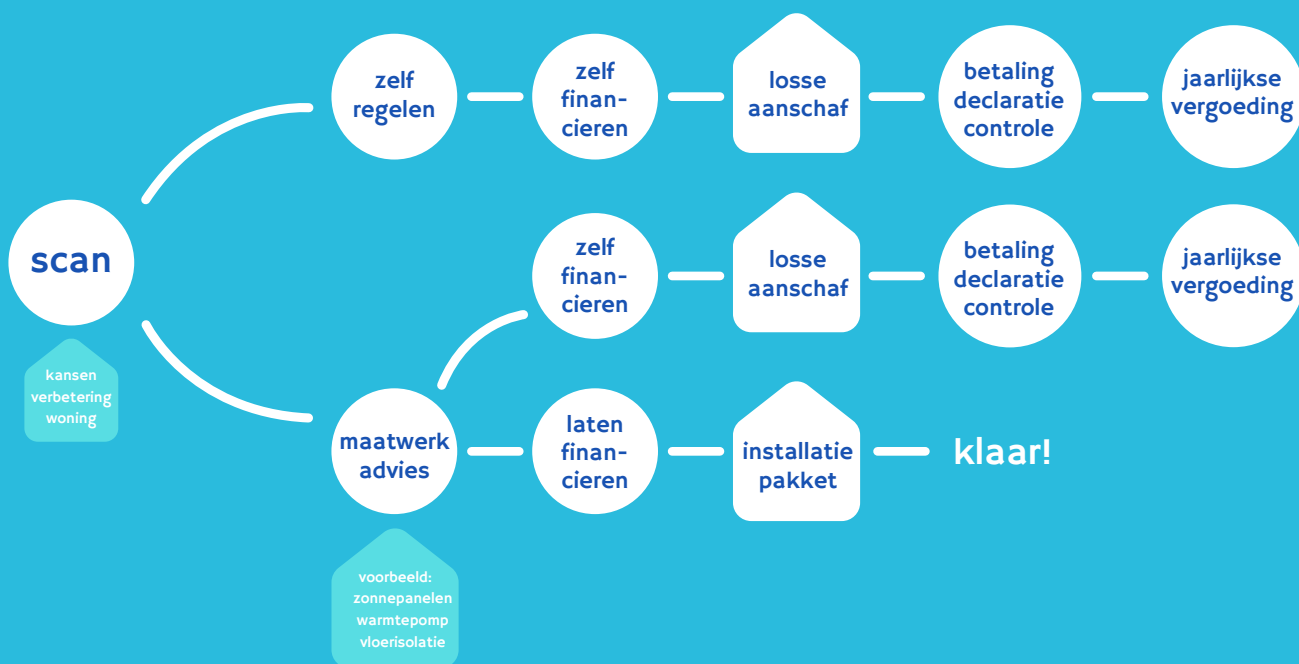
zelf regelen

zelf financieren

losse aanschaf

betaling declaratie controle

jaarlijkse vergoeding

scan

kansen verbetering woning

zelf financieren

losse aanschaf

betaling declaratie controle

jaarlijkse vergoeding

maatwerk advies

voorbeeld: zonnepanelen warmtepomp vloerisolatie

laten financieren

installatie pakket

klaar!